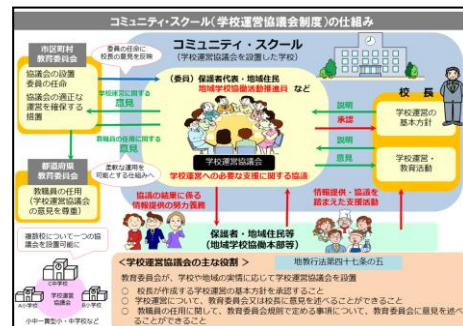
コミュニティ・スクール(学校運営協議会制度)の仕組み

市区町村教育委員会

協議会の設置
委員の任命
協議会の適正な運営を確保する措置

委員の任命に校長の意見を反映

学校運営に関する意見

教職員の任用に関する意見

柔軟な運用を可能とする仕組みへ

都道府県教育委員会

教職員の任用(学校運営協議会の意見を尊重)

複数校について一つの協議会を設置可能に

小中一貫型小・中学校など

コミュニティ・スクール
(学校運営協議会を設置した学校)

(委員)保護者代表・地域住民
地域学校協働活動推進員 など

学校運営協議会

学校運営への必要な支援に関する協議

協議の結果に係る情報提供の努力義務

情報提供・協議を踏まえた支援活動

保護者・地域住民等
(地域学校協働本部等)

校長

説明
承認
意見
説明

学校運営の基本方針

学校運営・教育活動

<学校運営協議会の主な役割>
地教行法第四十七条の五

教育委員会が、学校や地域の実情に応じて学校運営協議会を設置
○ 校長が作成する学校運営の基本方針を承認すること
○ 学校運営について、教育委員会又は校長に意見を述べることができること
○ 教職員の任用に関して、教育委員会規則で定める事項について、教育委員会に意見を述べることができること